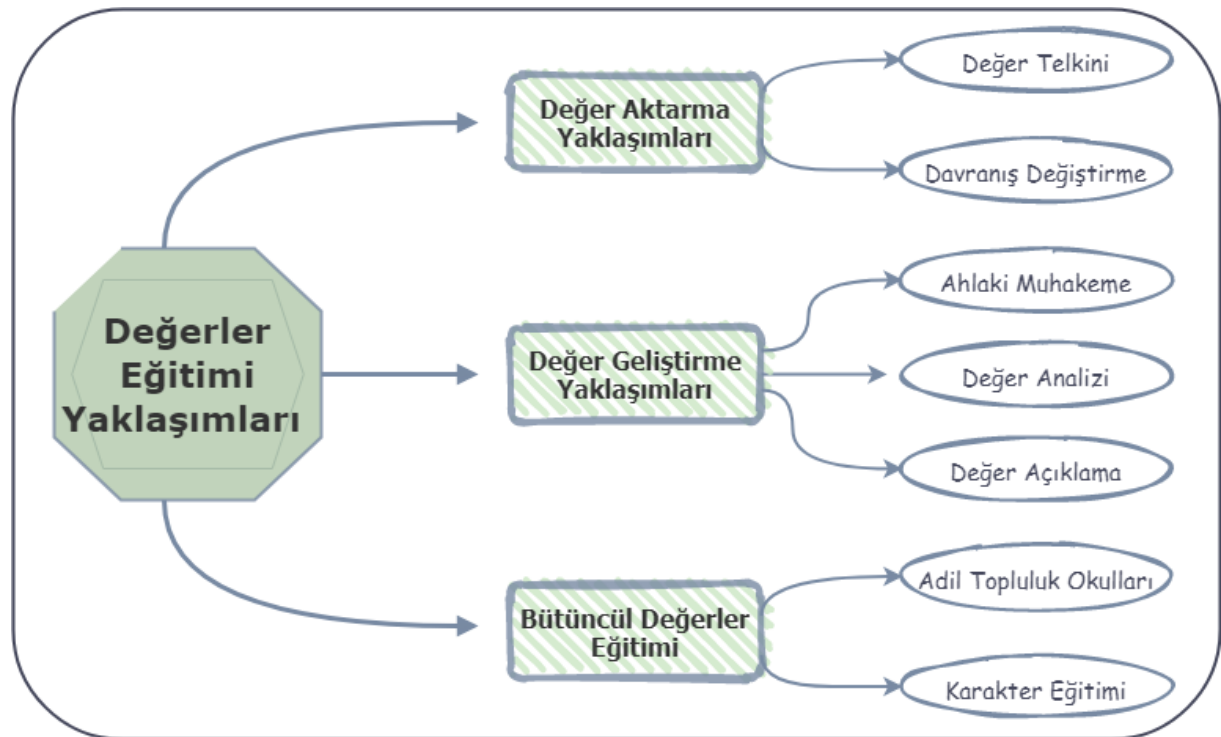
Değerler Eğitimi Yaklaşımları

Değer Aktarma Yaklaşımları

Değer Telkini

Davranış Değiştirme

Değer Geliştirme Yaklaşımları

Ahlaki Muhakeme

Değer Analizi

Değer Açıklama

Bütüncül Değerler Eğitimi

Adil Topluluk Okulları

Karakter Eğitimi